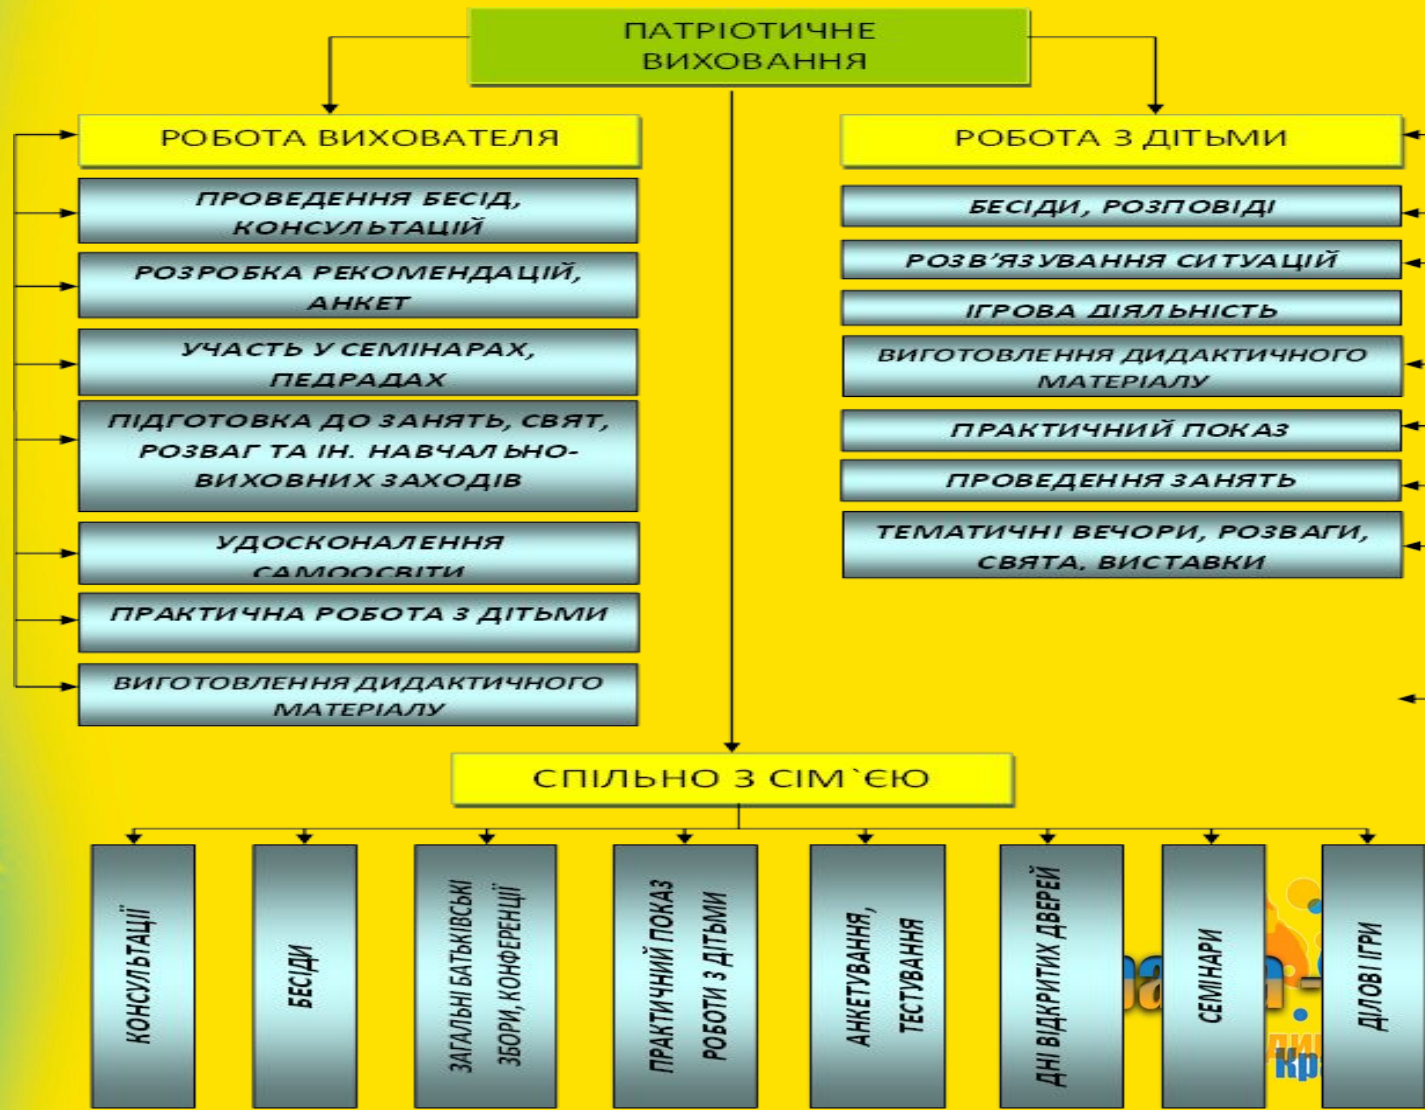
ПАТРІОТИЧНЕ ВИХОВАННЯ

РОБОТА ВИХОВАТЕЛЯ

ПРОВЕДЕННЯ БЕСІД, КОНСУЛЬТАЦІЙ

РОЗРОБКА РЕКОМЕНДАЦІЙ, АНКЕТ

УЧАСТЬ У СЕМІНАРАХ, ПЕДРАДАХ

ПІДГОТОВКА ДО ЗАНЯТЬ, СВЯТ, РОЗВАГ ТА ІН. НАВЧАЛЬНО-ВИХОВНИХ ЗАХОДІВ

УДОСКОНАЛЕННЯ САМООСВІТИ

ПРАКТИЧНА РОБОТА З ДІТЬМИ

ВИГОТОВЛЕННЯ ДИДАКТИЧНОГО МАТЕРІАЛУ

РОБОТА З ДІТЬМИ

БЕСІДИ, РОЗПОВІДІ

РОЗВ'ЯЗУВАННЯ СИТУАЦІЙ

ІГРОВА ДІЯЛЬНІСТЬ

ВИГОТОВЛЕННЯ ДИДАКТИЧНОГО МАТЕРІАЛУ

ПРАКТИЧНИЙ ПОКАЗ

ПРОВЕДЕННЯ ЗАНЯТЬ

ТЕМАТИЧНІ ВЕЧОРИ, РОЗВАГИ, СВЯТА, ВИСТАВКИ

СПІЛЬНО З СІМ`ЄЮ

КОНСУЛЬТАЦІЇ

БЕСІДИ

ЗАГАЛЬНІ БАТЬКІВСЬКІ ЗБОРИ, КОНФЕРЕНЦІЇ

ПРАКТИЧНИЙ ПОКАЗ РОБОТИ З ДІТЬМИ

АНКЕТУВАННЯ, ТЕСТУВАННЯ

ДНІ ВІДКРИТИХ ДВЕРЕЙ

СЕМІНАРИ

ДІЛОВІ ІГРИ